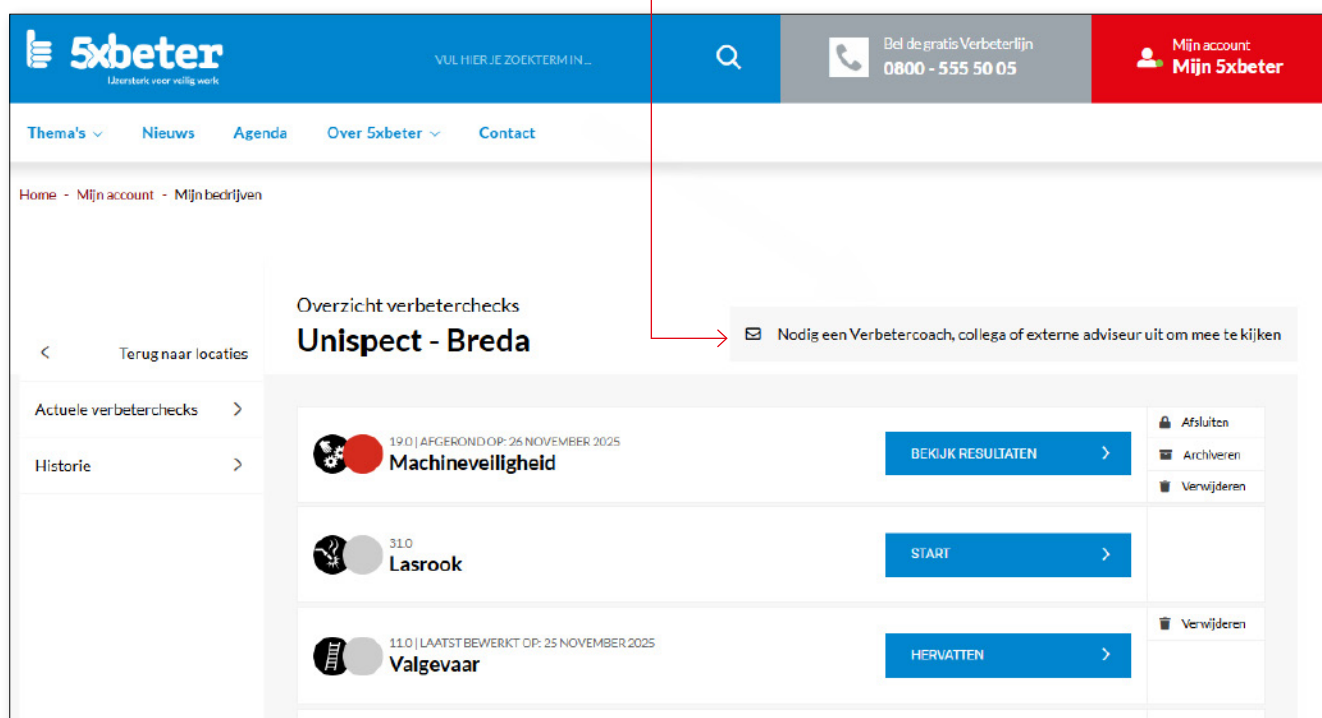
5xbeter
IJzersterk voor veilig werk

VUL HIER JE ZOEKTERM IN...

Bel de gratis Verbeterlijn
0800 - 555 50 05

Mijn account
Mijn 5xbeter

Thema's
Nieuws
Agenda
Over 5xbeter
Contact

Home - Mijn account - Mijn bedrijven

Terug naar locaties

Actuele verbeterchecks

Historie

Overzicht verbeterchecks
Unispect - Breda

Nodig een Verbetercoach, collega of externe adviseur uit om mee te kijken

19.0 | AFGEROND OP: 26 NOVEMBER 2025
Machineveiligheid
BEKIJK RESULTATEN
Afsluiten
Archiveren
Verwijderen

31.0
Lasrook
START

11.0 | LAATST BEWERKT OP: 25 NOVEMBER 2025
Valgevaar
HERVATTEN
Verwijderen